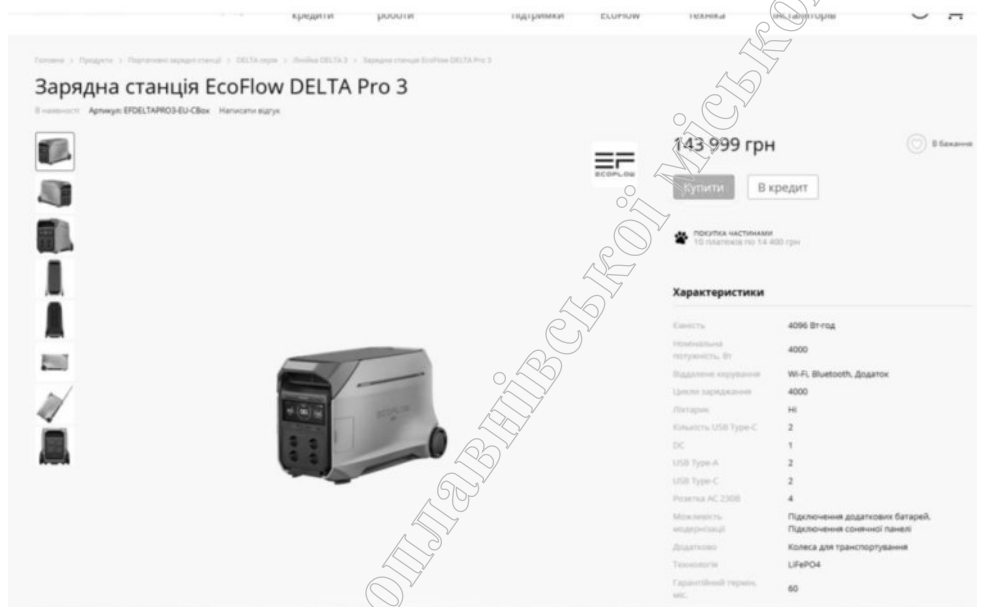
кредити роботи підтримки EcoFlow техніка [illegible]

Головна > Продукти > Портативні зарядні станції > DELTA серія > Лінійка DELTA 3 > Зарядна станція EcoFlow DELTA Pro 3

Зарядна станція EcoFlow DELTA Pro 3

В наявності Артикул: EFDELTAPRO3-EU-CBox Написати відгук

ECOFLOW

143 999 грн

В бажане

Купити В кредит

покупка частинами
10 платежів по 14 400 грн

Характеристики

| | |
|---|---|
| Ємність | 4096 Вт·год |
| Номінальна потужність, Вт | 4000 |
| Віддалене керування | Wi-Fi, Bluetooth, Додаток |
| Цикли заряджання | 4000 |
| Ліхтарик | Ні |
| Кількість USB Type-C | 2 |
| DC | 1 |
| USB Type-A | 2 |
| USB Type-C | 2 |
| Розетка AC 230В | 4 |
| Можливість модернізації | Підключення додаткових батарей, Підключення сонячної панелі |
| Додатково | Колеса для транспортування |
| Технологія | LiFePO4 |
| Гарантійний термін, міс. | 60 |

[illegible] Полтавської міської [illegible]